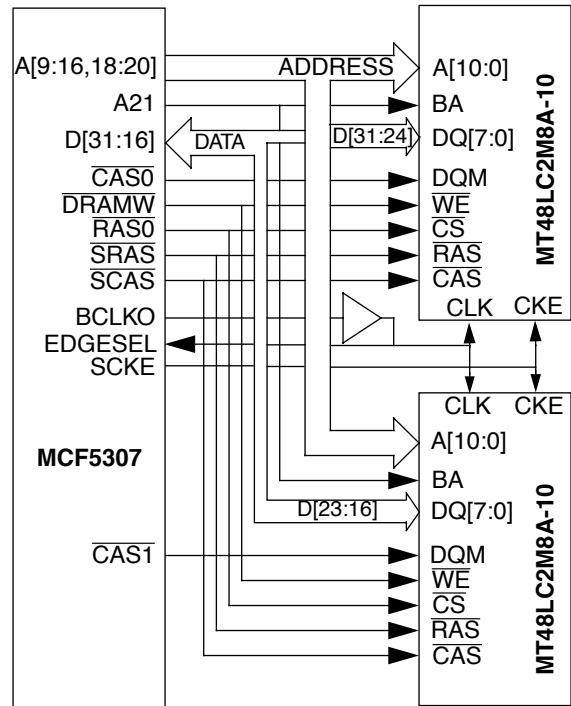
A[9:16,18:20]
ADDRESS
A[10:0]
A21
BA
D[31:16]
DATA
D[31:24]
DQ[7:0]
$\overline{CAS0}$
DQM
$\overline{DRAMW}$
$\overline{WE}$
$\overline{RAS0}$
$\overline{CS}$
$\overline{SRAS}$
$\overline{RAS}$
$\overline{SCAS}$
$\overline{CAS}$
MT48LC2M8A-10
BCLKO
CLK
CKE
EDGESEL
SCKE
CLK
CKE
A[10:0]
MCF5307
BA
D[23:16]
DQ[7:0]
$\overline{CAS1}$
DQM
$\overline{WE}$
$\overline{CS}$
$\overline{RAS}$
$\overline{CAS}$
MT48LC2M8A-10